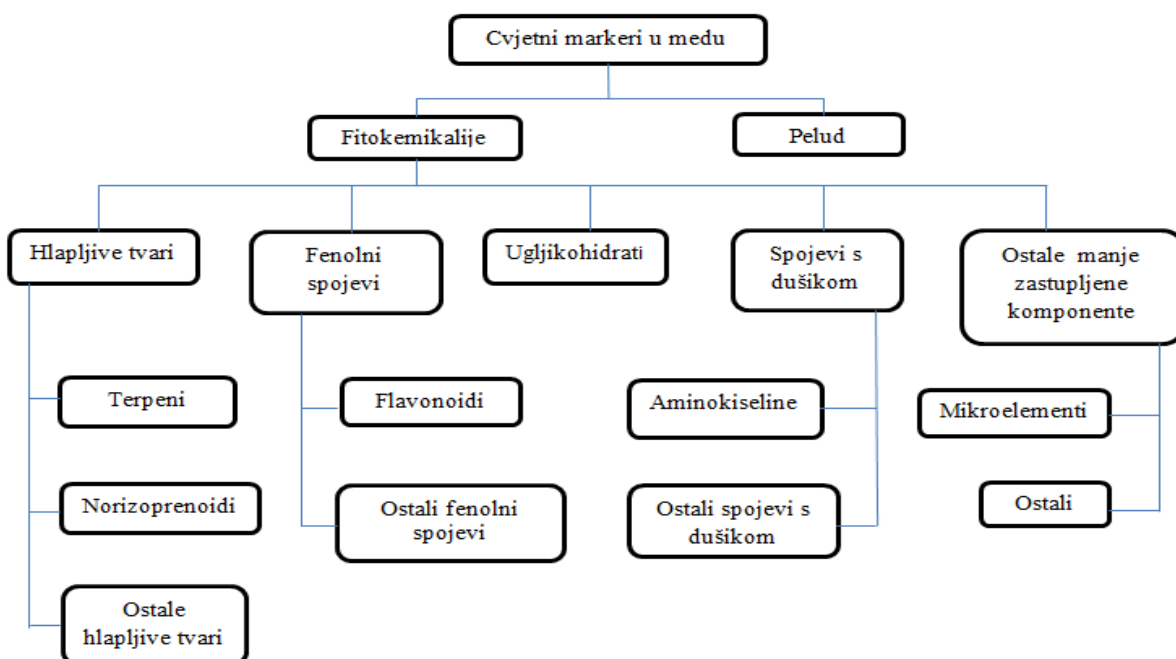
Cvjetni markeri u medu

Fitokemikalije

Pelud

Hlapljive tvari

Fenolni spojevi

Ugljikohidrati

Spojevi s dušikom

Ostale manje zastupljene komponente

Terpeni

Norizoprenoidi

Ostale hlapljive tvari

Flavonoidi

Ostali fenolni spojevi

Aminokiseline

Ostali spojevi s dušikom

Mikroelementi

Ostali